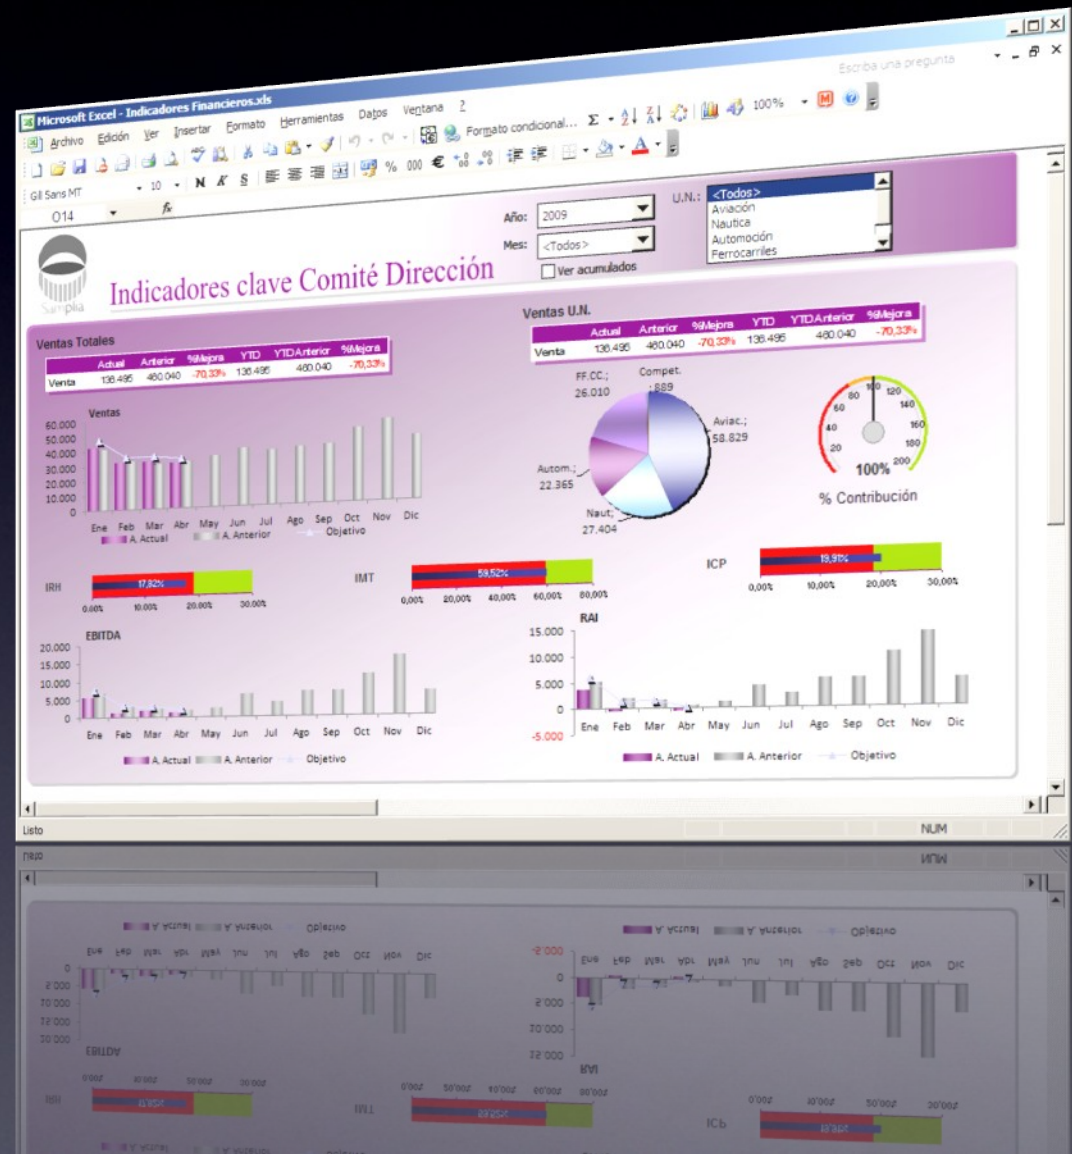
Microsoft Excel - Indicadores Financieros.xls

Archivo Edición Ver Insertar Formato Herramientas Datos Ventana ?

Escriba una pregunta

Formato condicional... 100%

Gill Sans MT 10 N K S % 000 €

O14 fx

Año: 2009

Mes: <Todos>

Ver acumulados

U.N.: <Todos> Aviación Nautica Automoción Ferrocarriles

Sampla

Indicadores clave Comité Dirección

Ventas Totales

| | Actual | Anterior | %Mejora | YTD | YTD Anterior | %Mejora |
|---|---|---|---|---|---|---|
| Venta | 136.496 | 460.040 | -70,33% | 136.496 | 460.040 | -70,33% |

Ventas

60.000 50.000 40.000 30.000 20.000 10.000 0

Ene Feb Mar Abr May Jun Jul Ago Sep Oct Nov Dic

A. Actual A. Anterior Objetivo

Ventas U.N.

| | Actual | Anterior | %Mejora | YTD | YTD Anterior | %Mejora |
|---|---|---|---|---|---|---|
| Venta | 136.496 | 460.040 | -70,33% | 136.496 | 460.040 | -70,33% |

FF.CC.; 26.010

Compet.; 889

Aviac.; 58.829

Autom.; 22.365

Naut.; 27.404

20 40 60 80 100 120 140 160 180 200

100%

% Contribución

IRH 17,82% 0,00% 10,00% 20,00% 30,00%

IMT 59,52% 0,00% 20,00% 40,00% 60,00% 80,00%

ICP 19,91% 0,00% 10,00% 20,00% 30,00%

EBITDA

20.000 15.000 10.000 5.000 0

Ene Feb Mar Abr May Jun Jul Ago Sep Oct Nov Dic

A. Actual A. Anterior Objetivo

RAI

15.000 10.000 5.000 0 -5.000

Ene Feb Mar Abr May Jun Jul Ago Sep Oct Nov Dic

A. Actual A. Anterior Objetivo

Listo

NUM